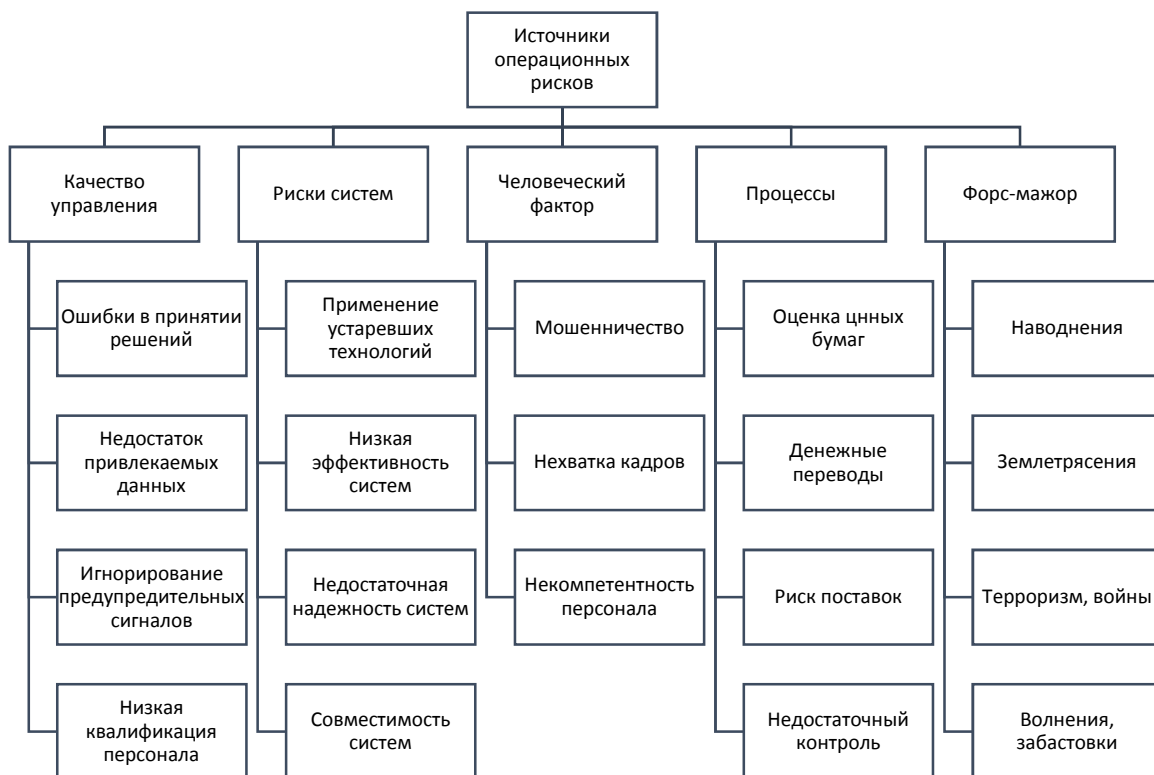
Источники операционных рисков

Качество управления

Ошибки в принятии решений

Недостаток привлекаемых данных

Игнорирование предупредительных сигналов

Низкая квалификация персонала

Риски систем

Применение устаревших технологий

Низкая эффективность систем

Недостаточная надежность систем

Совместимость систем

Человеческий фактор

Мошенничество

Нехватка кадров

Некомпетентность персонала

Процессы

Оценка цнных бумаг

Денежные переводы

Риск поставок

Недостаточный контроль

Форс-мажор

Наводнения

Землетрясения

Терроризм, войны

Волнения, забастовки